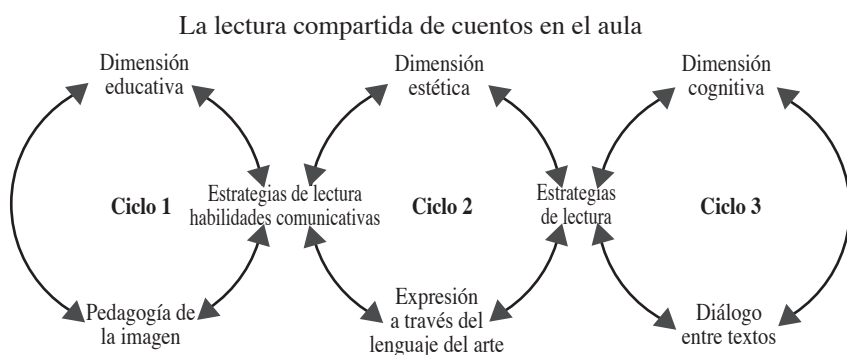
La lectura compartida de cuentos en el aula

Dimensión educativa

Ciclo 1

Pedagogía de la imagen

Estrategias de lectura habilidades comunicativas

Dimensión estética

Ciclo 2

Expresión a través del lenguaje del arte

Estrategias de lectura

Dimensión cognitiva

Ciclo 3

Diálogo entre textos